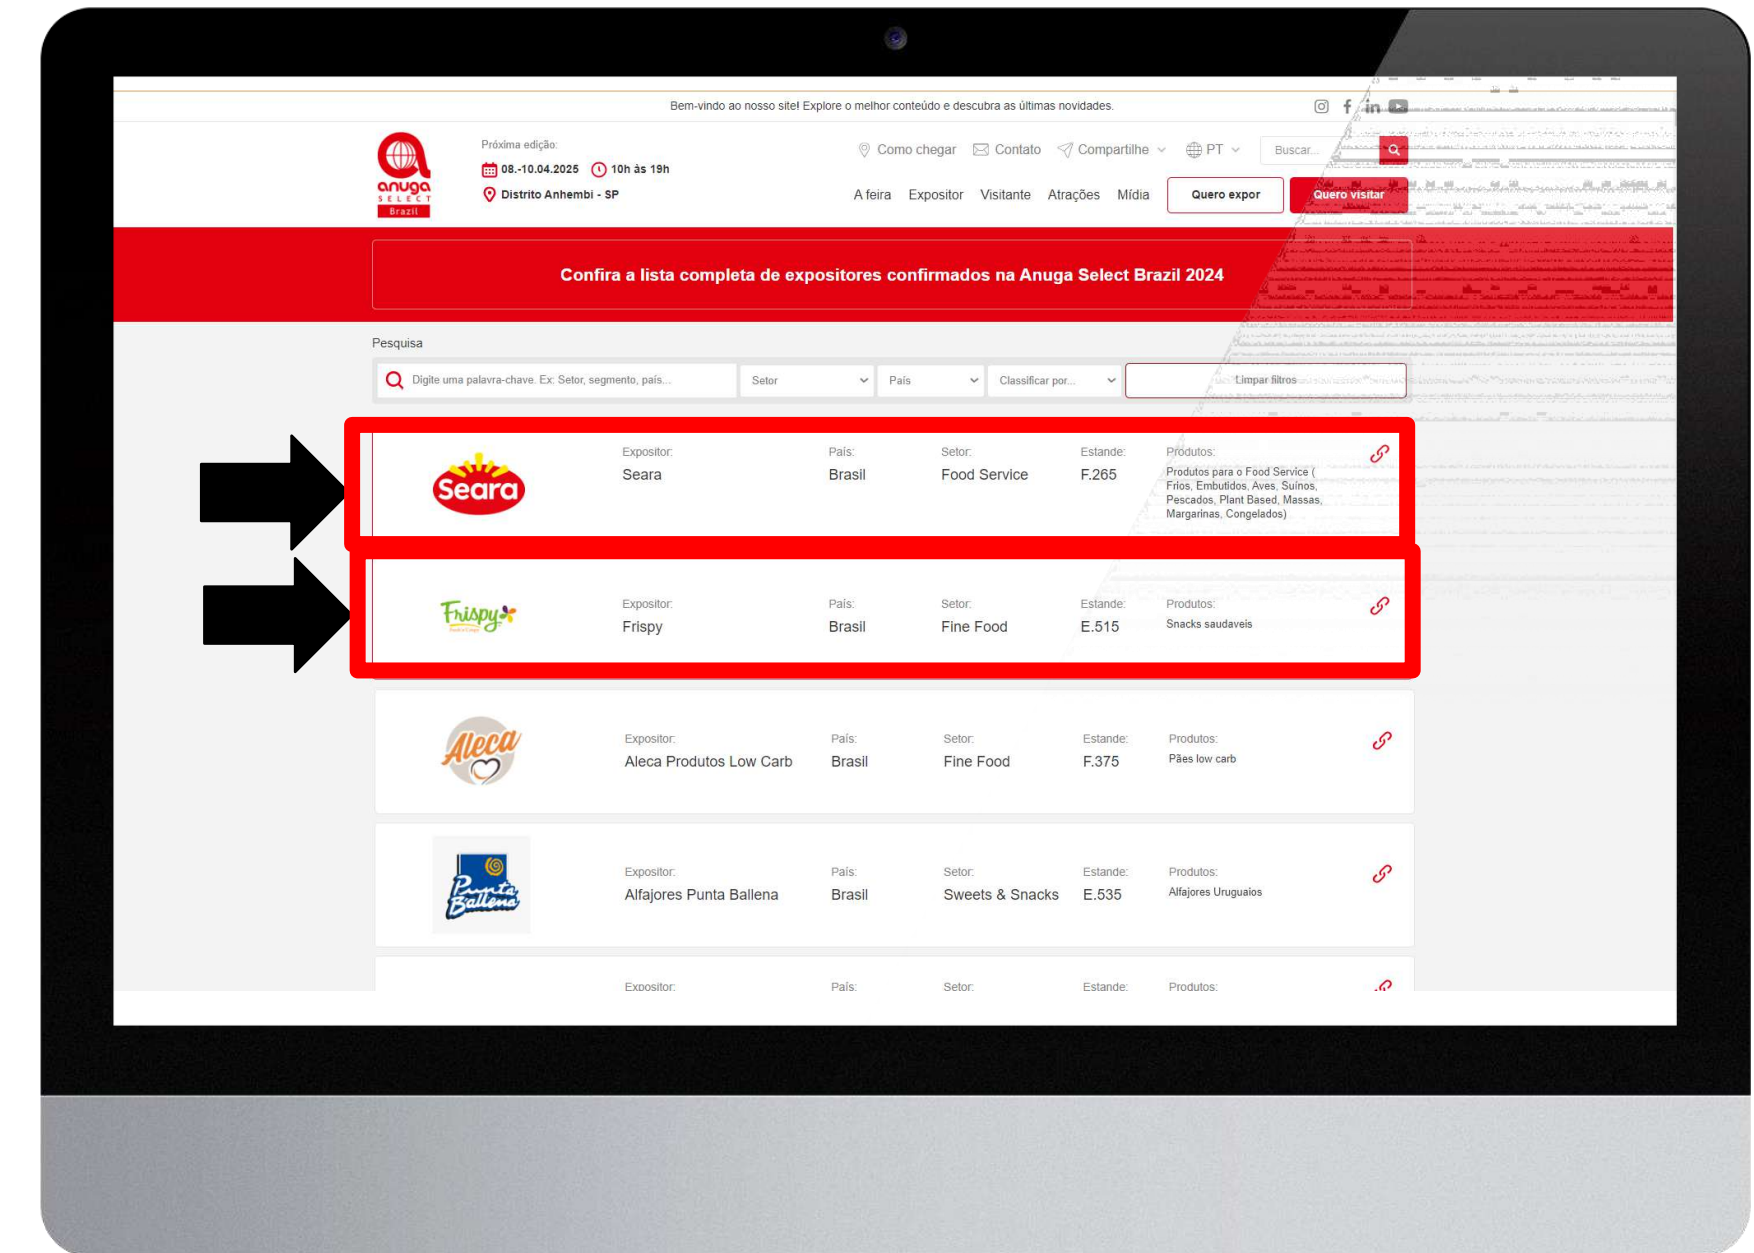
Bem-vindo ao nosso site! Explore o melhor conteúdo e descubra as últimas novidades.

anuga SELECT Brazil

Próxima edição:
08.-10.04.2025 10h às 19h
Distrito Anhembi - SP

Como chegar Contato Compartilhe PT Buscar...

A feira Expositor Visitante Atrações Mídia Quero expor Quero visitar

Confira a lista completa de expositores confirmados na Anuga Select Brazil 2024

Pesquisa

Digite uma palavra-chave. Ex: Setor, segmento, país... Setor País Classificar por... Limpar filtros

Seara
Expositor: Seara
País: Brasil
Setor: Food Service
Estande: F.265
Produtos: Produtos para o Food Service ( Frios, Embutidos, Aves, Suínos, Pescados, Plant Based, Massas, Margarinas, Congelados)

Frispy
Expositor: Frispy
País: Brasil
Setor: Fine Food
Estande: E.515
Produtos: Snacks saudaveis

Aleca
Expositor: Aleca Produtos Low Carb
País: Brasil
Setor: Fine Food
Estande: F.375
Produtos: Pães low carb

Punta Ballena
Expositor: Alfajores Punta Ballena
País: Brasil
Setor: Sweets & Snacks
Estande: E.535
Produtos: Alfajores Uruguaios

Expositor: País: Setor: Estande: Produtos: